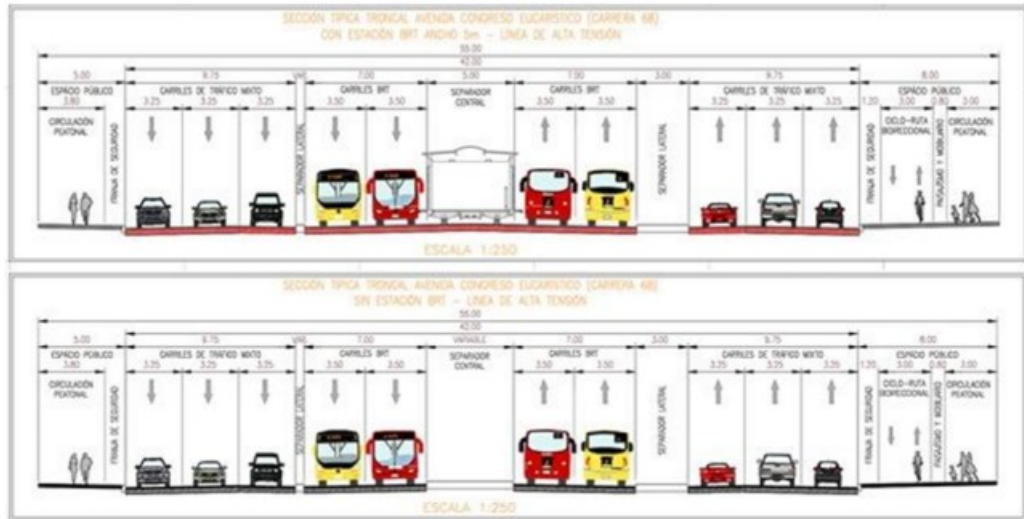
SECCIÓN TÍPICA TRONCAL AVENIDA CONGRESO EUCARÍSTICO (CARRERA 68)
CON ESTACIÓN BRT ANCHO 5m – LÍNEA DE ALTA TENSIÓN

55.00
42.00
5.00 | 9.75 | VAR | 7.00 | 5.00 | 7.00 | 3.00 | 9.75 | 8.00

ESPACIO PÚBLICO
3.80
CIRCULACIÓN PEATONAL
FRANJA DE SEGURIDAD

CARRILES DE TRÁFICO MIXTO
3.25 3.25 3.25

SEPARADOR LATERAL

CARRILES BRT
3.50 3.50

SEPARADOR CENTRAL

CARRILES BRT
3.50 3.50

SEPARADOR LATERAL

CARRILES DE TRÁFICO MIXTO
3.25 3.25 3.25

ESPACIO PÚBLICO
1.20 3.00 0.80 3.00
FRANJA DE SEGURIDAD
CICLO-RUTA BIDIRECCIONAL
PAISAJISMO Y MOBILIARIO
CIRCULACIÓN PEATONAL

ESCALA 1:250

SECCIÓN TÍPICA TRONCAL AVENIDA CONGRESO EUCARÍSTICO (CARRERA 68)
SIN ESTACIÓN BRT – LÍNEA DE ALTA TENSIÓN

55.00
42.00
5.00 | 9.75 | VAR | 7.00 | VARIABLE | 7.00 | 3.00 | 9.75 | 8.00

ESPACIO PÚBLICO
3.80
CIRCULACIÓN PEATONAL
FRANJA DE SEGURIDAD

CARRILES DE TRÁFICO MIXTO
3.25 3.25 3.25

SEPARADOR LATERAL

CARRILES BRT
3.50 3.50

SEPARADOR CENTRAL

CARRILES BRT
3.50 3.50

SEPARADOR LATERAL

CARRILES DE TRÁFICO MIXTO
3.25 3.25 3.25

ESPACIO PÚBLICO
1.20 3.00 0.80 3.00
FRANJA DE SEGURIDAD
CICLO-RUTA BIDIRECCIONAL
PAISAJISMO Y MOBILIARIO
CIRCULACIÓN PEATONAL

ESCALA 1:250